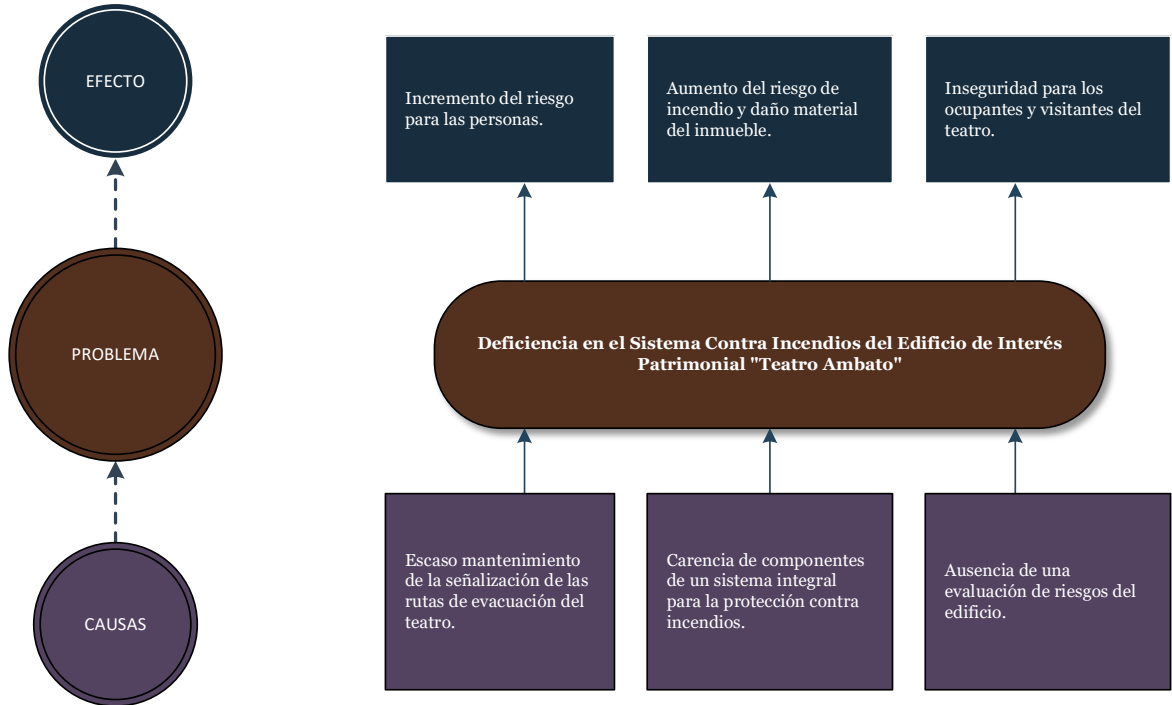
EFECTO

PROBLEMA

CAUSAS

Incremento del riesgo para las personas.

Aumento del riesgo de incendio y daño material del inmueble.

Inseguridad para los ocupantes y visitantes del teatro.

Deficiencia en el Sistema Contra Incendios del Edificio de Interés Patrimonial "Teatro Ambato"

Escaso mantenimiento de la señalización de las rutas de evacuación del teatro.

Carencia de componentes de un sistema integral para la protección contra incendios.

Ausencia de una evaluación de riesgos del edificio.